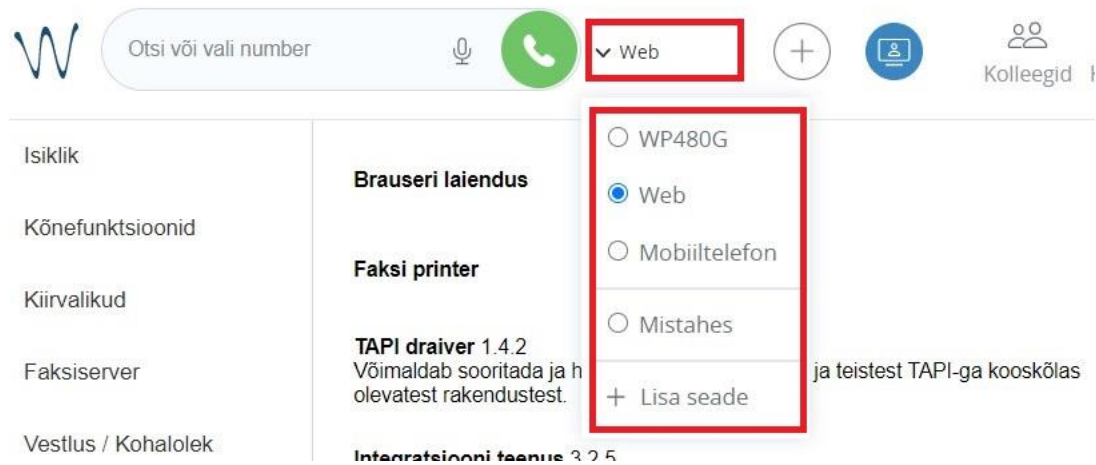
Otsi või vali number

Web

Kolleegid

Isiklik

Kõnefunktsioonid

Kiirvalikud

Faksiserver

Vestlus / Kohalolek

Brauseri laiendus

Faksi printer

TAPI draiver 1.4.2
Võimaldab sooritada ja h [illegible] ja teistest TAPI-ga kooskõlas olevatest rakendustest.

Integratsiooni teenus 3.2.5

WP480G

Web

Mobiiltelefon

Mistahes

+ Lisa seade